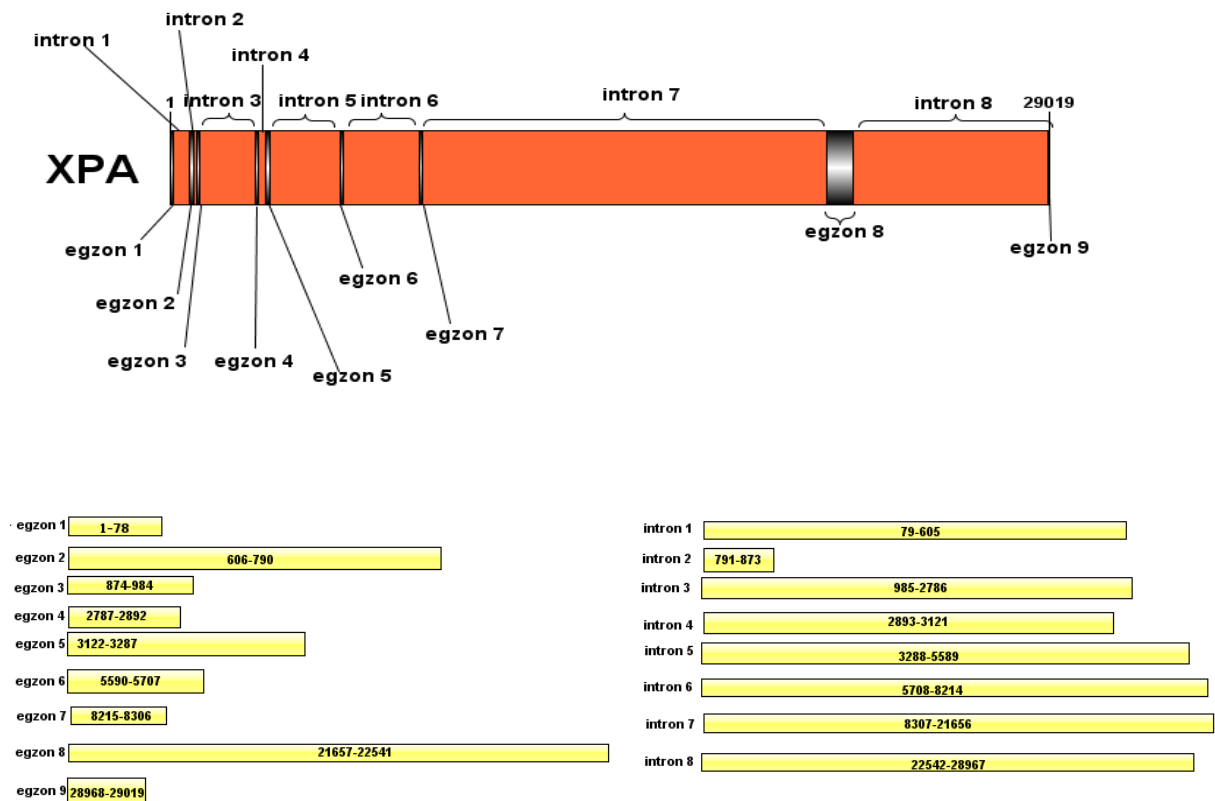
intron 1
intron 2
intron 4
1
intron 3
intron 5
intron 6
intron 7
intron 8
29019
XPA
egzon 1
egzon 2
egzon 3
egzon 4
egzon 5
egzon 6
egzon 7
egzon 8
egzon 9

| | |
|---|---|
| egzon 1 | 1-78 |
| egzon 2 | 606-790 |
| egzon 3 | 874-984 |
| egzon 4 | 2787-2892 |
| egzon 5 | 3122-3287 |
| egzon 6 | 5590-5707 |
| egzon 7 | 8215-8306 |
| egzon 8 | 21657-22541 |
| egzon 9 | 28968-29019 |

| | |
|---|---|
| intron 1 | 79-605 |
| intron 2 | 791-873 |
| intron 3 | 985-2786 |
| intron 4 | 2893-3121 |
| intron 5 | 3288-5589 |
| intron 6 | 5708-8214 |
| intron 7 | 8307-21656 |
| intron 8 | 22542-28967 |